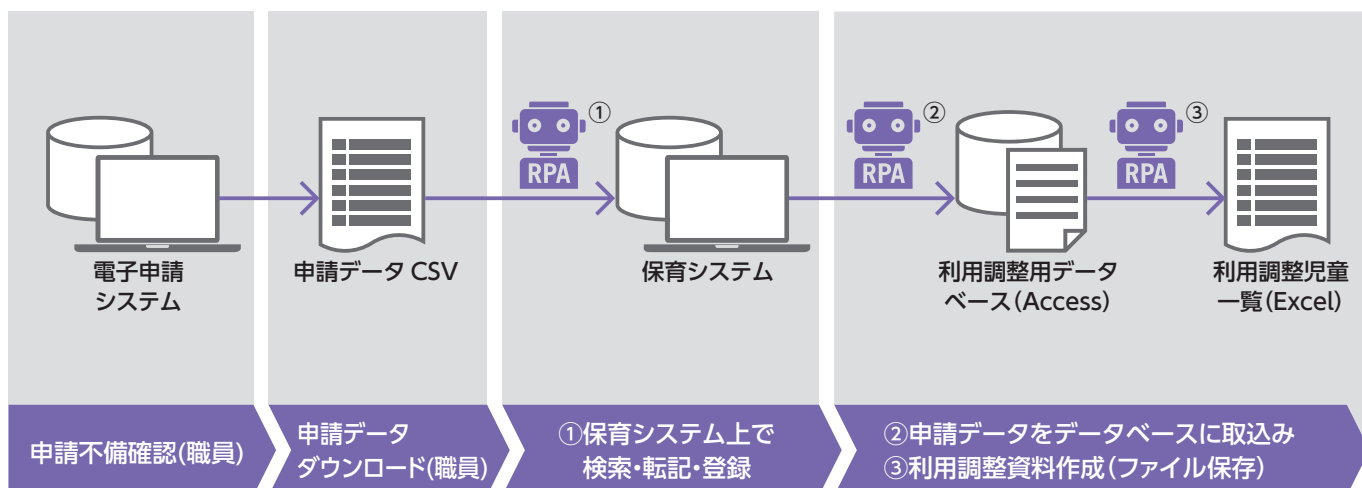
電子申請システム

申請データ CSV

RPA ①

保育システム

RPA ②

利用調整用データベース(Access)

RPA ③

利用調整児童一覧(Excel)

申請不備確認(職員)

申請データダウンロード(職員)

①保育システム上で検索・転記・登録

②申請データをデータベースに取込み
③利用調整資料作成(ファイル保存)